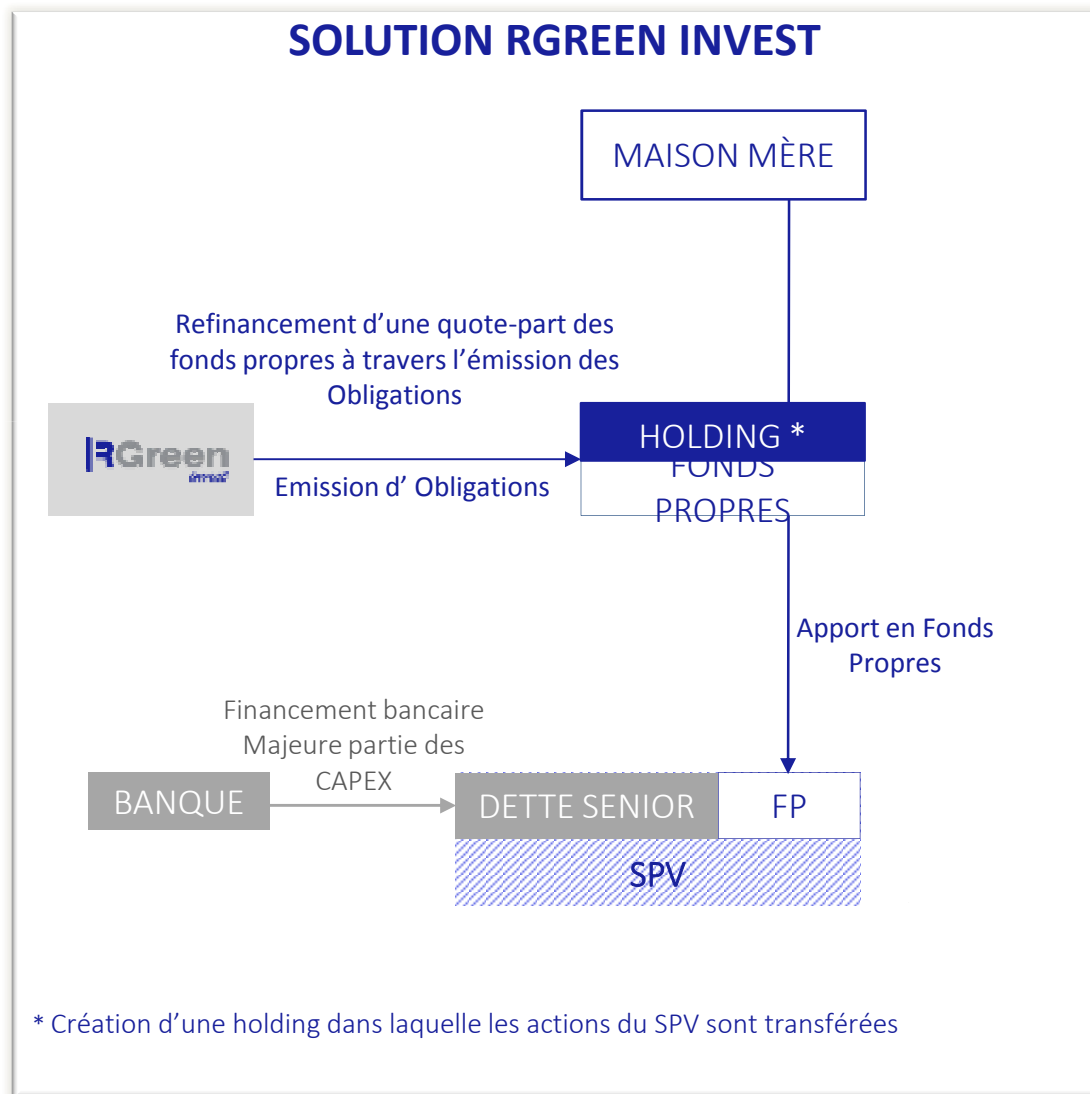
SOLUTION RGREEN INVEST

MAISON MÈRE

Refinancement d'une quote-part des fonds propres à travers l'émission des Obligations

RGreen invest

Emission d' Obligations

HOLDING *

FONDS PROPRES

Apport en Fonds Propres

Financement bancaire Majeure partie des CAPEX

BANQUE

DETTE SENIOR

FP

SPV

* Création d'une holding dans laquelle les actions du SPV sont transférées